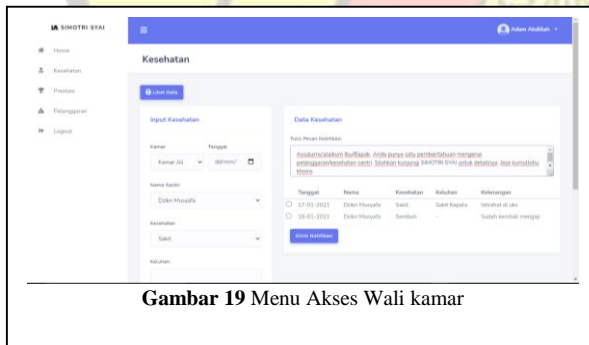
SIMOTRI SYAI

Home

Kesehatan

Prestasi

Pelanggaran

Logout

Adam Abdillah

Kesehatan

Lihat Data

Input Kesehatan

Kamar

Kamar Ali

Tanggal

dd/mm/

Nama Santri

Dzikri Musyafa

Kesehatan

Sakit

Keluhan

Data Kesehatan

Tulis Pesan Notifikasi

Assalamu'alaikum Ibu/Bapak. Anda punya satu pemberitahuan mengenai pelanggaran/kesehatan santri. Silahkan kunjungi SIMOTRI SYAI untuk detailnya. Jaza kumullahu khoiro.

| | Tanggal | Nama | Kesehatan | Keluhan | Keterangan |
|---|---|---|---|---|---|
| ☐ | 17-01-2021 | Dzikri Musyafa | Sakit | Sakit Kepala | Istirahat di uks |
| ☐ | 18-01-2021 | Dzikri Musyafa | Sembuh | - | Sudah kembali mengaji |

Kirim Notifikasi

Gambar 19 Menu Akses Wali kamar